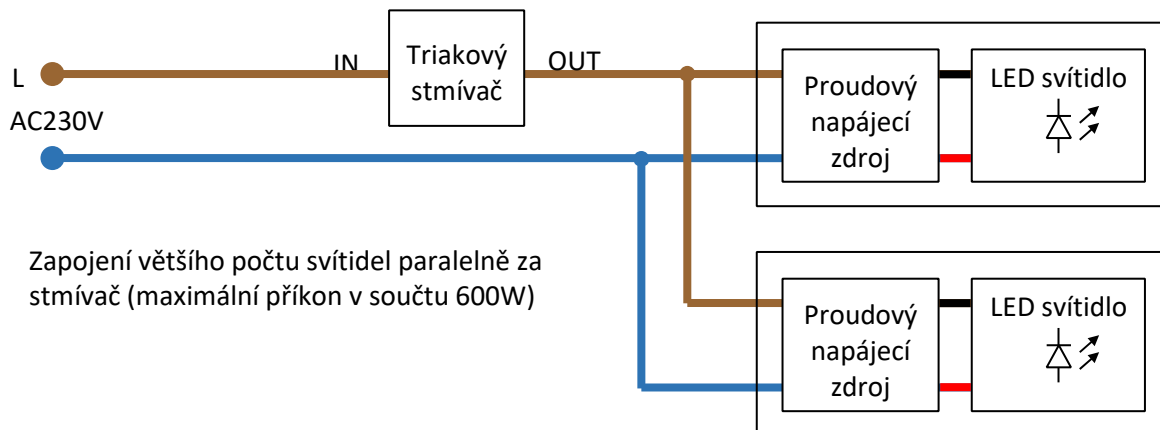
L

AC230V

IN

Triakový stmívač

OUT

Proudový napájecí zdroj

LED svítidlo

Zapojení většího počtu svítidel paralelně za stmívač (maximální příkon v součtu 600W)

Proudový napájecí zdroj

LED svítidlo